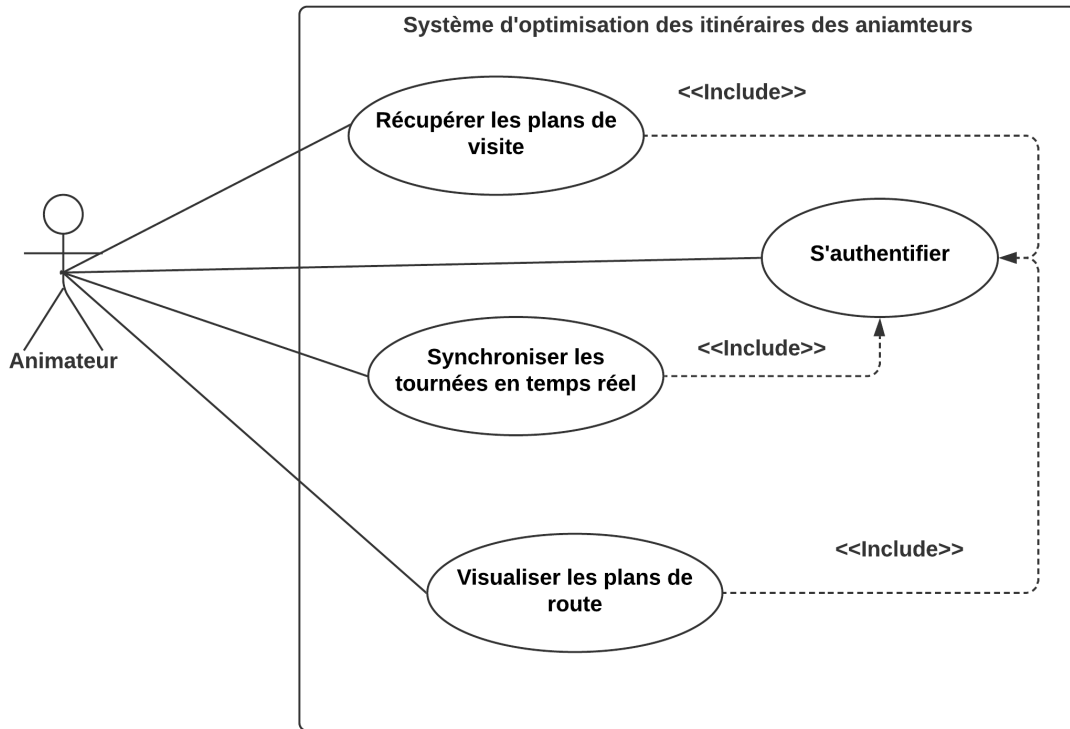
Système d'optimisation des itinéraires des aniamteurs

<<Include>>

Récupérer les plans de visite

Animateur

S'authentifier

<<Include>>

Synchroniser les tournées en temps réel

<<Include>>

Visualiser les plans de route